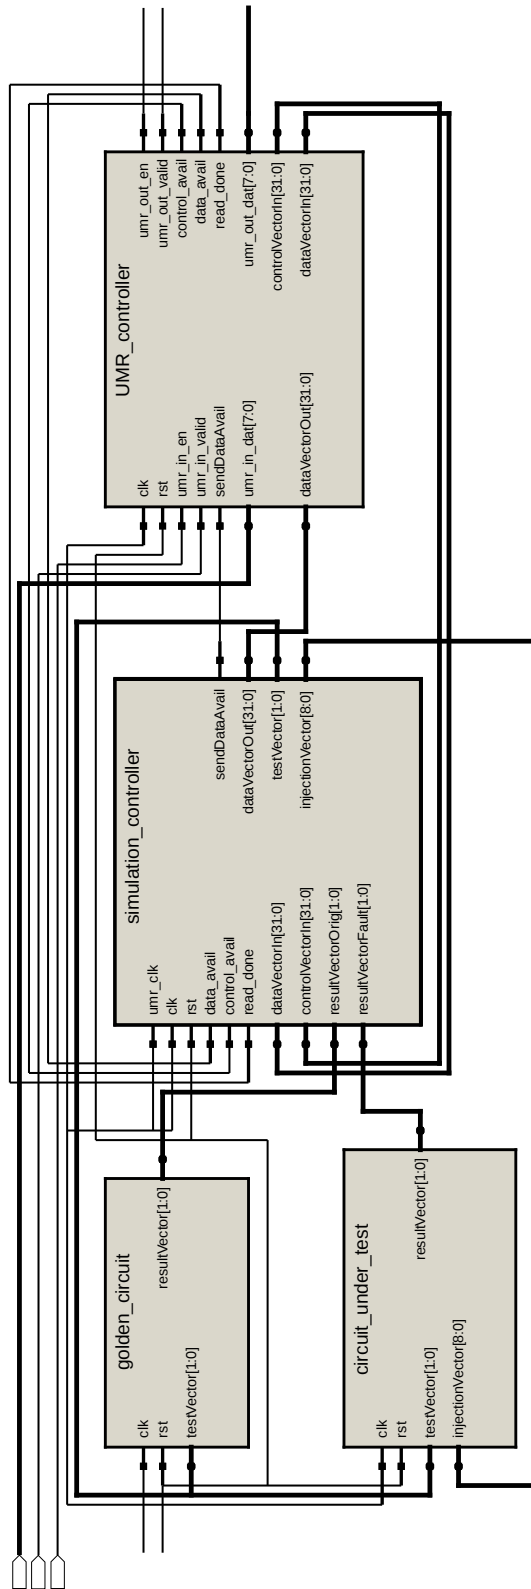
UMR_controller

clk
rst
umr_in_en
umr_in_valid
sendDataAvail
umr_in_dat[7:0]
dataVectorOut[31:0]

umr_out_en
umr_out_valid
control_avail
data_avail
read_done
umr_out_dat[7:0]
controlVectorIn[31:0]
dataVectorIn[31:0]

simulation_controller

umr_clk
clk
rst
data_avail
control_avail
read_done
dataVectorIn[31:0]
controlVectorIn[31:0]
resultVectorOrig[1:0]
resultVectorFault[1:0]

sendDataAvail
dataVectorOut[31:0]
testVector[1:0]
injectionVector[8:0]

golden_circuit

clk
rst
testVector[1:0]

resultVector[1:0]

circuit_under_test

clk
rst
testVector[1:0]
injectionVector[8:0]

resultVector[1:0]